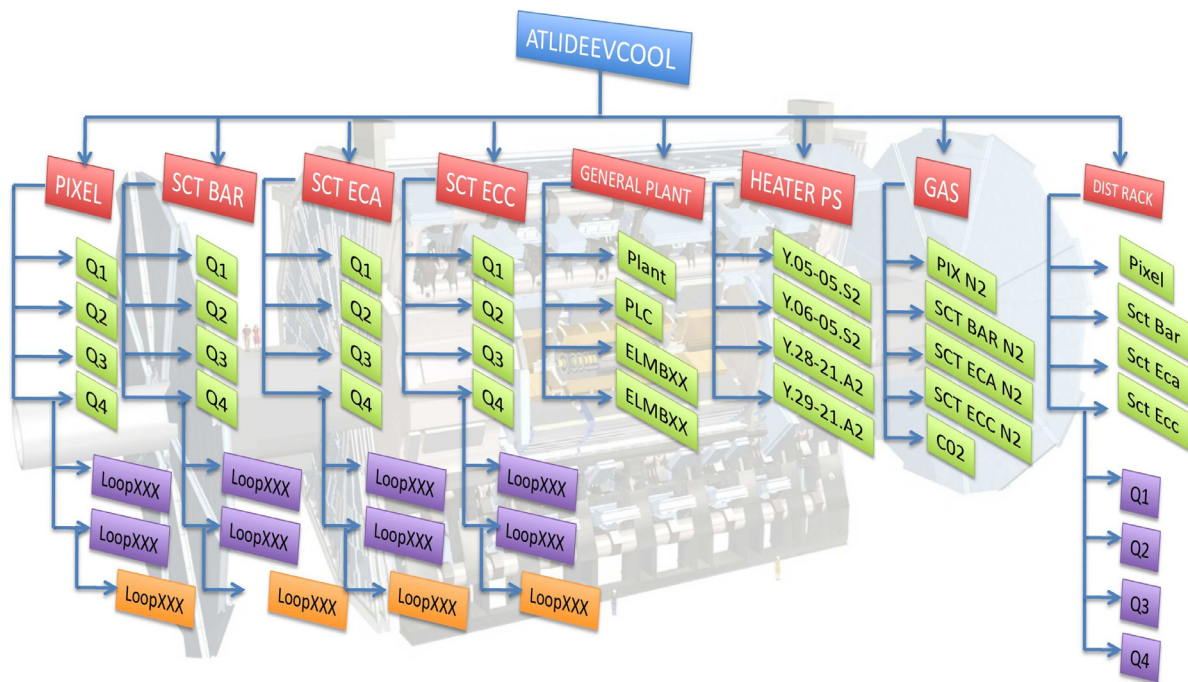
ATLIDEEVCOOL

PIXEL
Q1
Q2
Q3
Q4
LoopXXX
LoopXXX
LoopXXX

SCT BAR
Q1
Q2
Q3
Q4
LoopXXX
LoopXXX
LoopXXX

SCT ECA
Q1
Q2
Q3
Q4
LoopXXX
LoopXXX
LoopXXX

SCT ECC
Q1
Q2
Q3
Q4
LoopXXX
LoopXXX
LoopXXX

GENERAL PLANT
Plant
PLC
ELMBXX
ELMBXX

HEATER PS
Y.05-05.S2
Y.06-05.S2
Y.28-21.A2
Y.29-21.A2

GAS
PIX N2
SCT BAR N2
SCT ECA N2
SCT ECC N2
C02

DIST RACK
Pixel
Sct Bar
Sct Eca
Sct Ecc
Q1
Q2
Q3
Q4